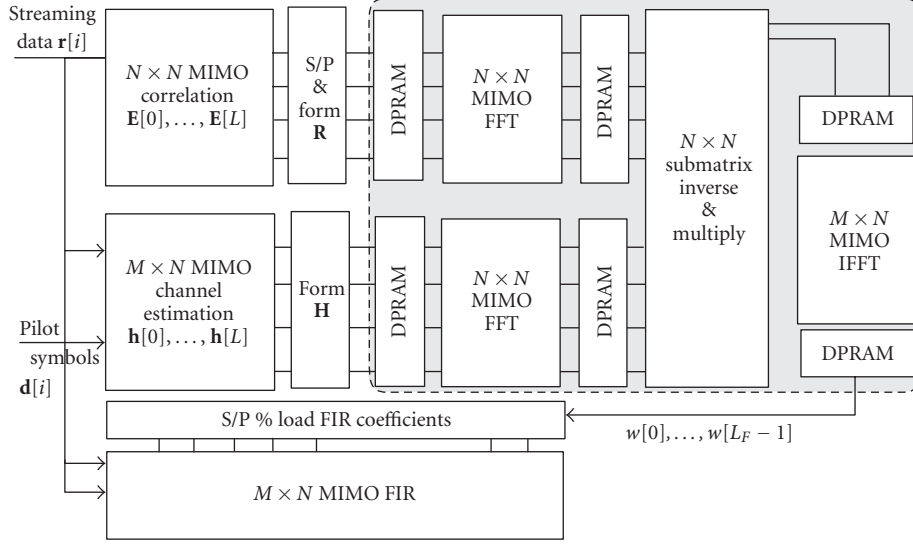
Streaming data $\mathbf{r}[i]$

$N \times N$ MIMO correlation $\mathbf{E}[0], \ldots, \mathbf{E}[L]$

S/P & form $\mathbf{R}$

DPRAM

$N \times N$ MIMO FFT

DPRAM

$N \times N$ submatrix inverse & multiply

DPRAM

$M \times N$ MIMO channel estimation $\mathbf{h}[0], \ldots, \mathbf{h}[L]$

Form $\mathbf{H}$

DPRAM

$N \times N$ MIMO FFT

DPRAM

$M \times N$ MIMO IFFT

Pilot symbols $\mathbf{d}[i]$

DPRAM

S/P % load FIR coefficients

$w[0], \ldots, w[L_F - 1]$

$M \times N$ MIMO FIR